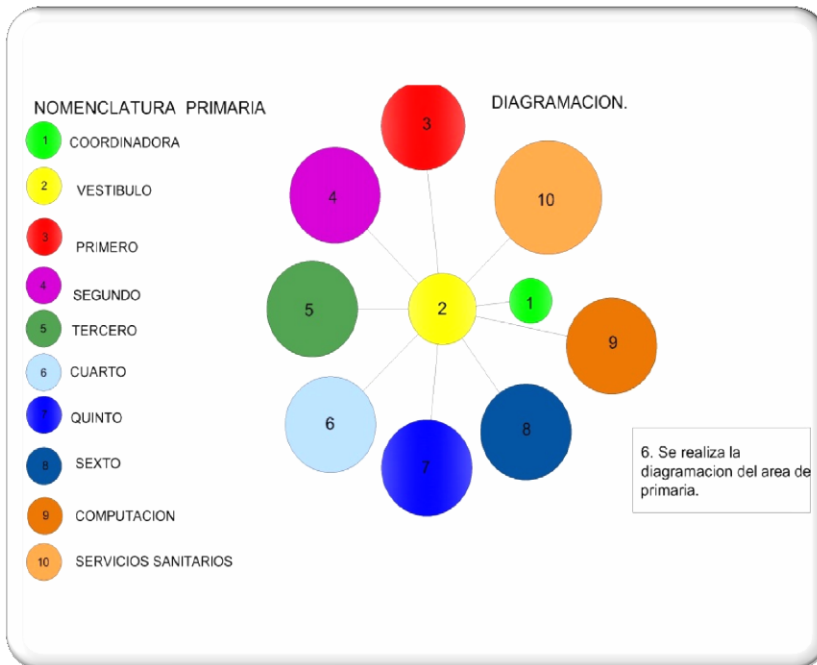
NOMENCLATURA PRIMARIA

1 COORDINADORA
2 VESTIBULO
3 PRIMERO
4 SEGUNDO
5 TERCERO
6 CUARTO
7 QUINTO
8 SEXTO
9 COMPUTACION
10 SERVICIOS SANITARIOS

DIAGRAMACION.

3
10
4
5
2
1
9
6
8
7

6. Se realiza la diagramacion del area de primaria.